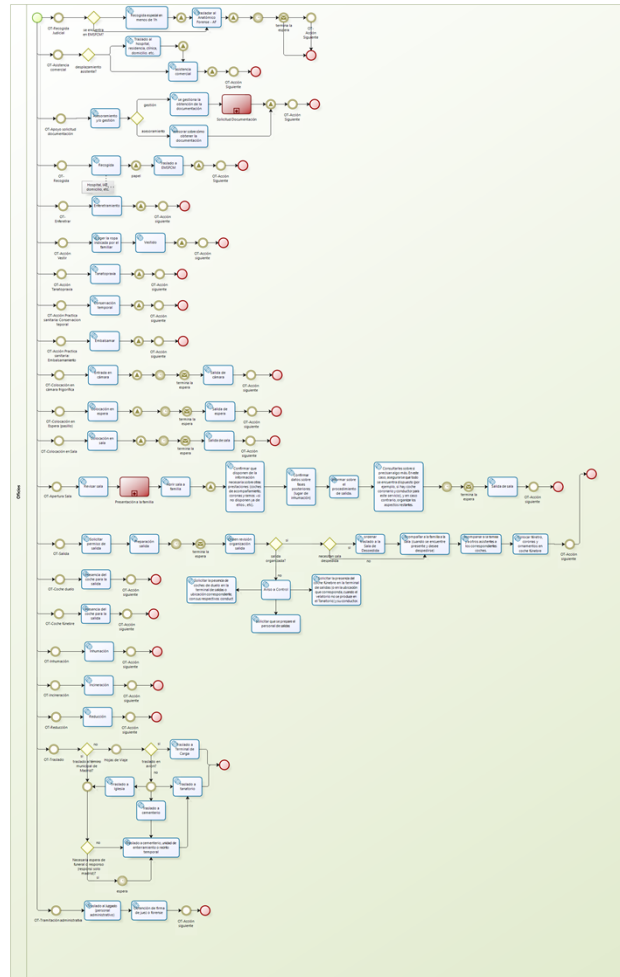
Oficios

OT-Recogida cadáver
se encuentra en ESPERA?
Recogida espera en menos de 1h
Transferir al Anatómico Forense - AF
termina la espera
OT-Acción Siguiente

OT-Asistencia comercial
desplazamiento asistente?
Traslado al Hospital, residencia, último domicilio, etc.
Asistencia comercial
OT-Acción Siguiente

OT-Apoyo solicitud documentación
Asesoramiento y/o gestión
gestión
La gestiona la obtención de la documentación
Solicitud Documentación
asesoramiento
Asesorar sobre cómo obtener la documentación
OT-Acción Siguiente

OT-Recogida
Recogida
Hospital, AF, domicilio, etc.
papel
Traslado a DESTINO
OT-Acción Siguiente

OT-Enfermar
Enfermamiento
OT-Acción siguiente

OT-Acción tasin
Recoger la ropa traslado por el familiar
Vestido
OT-Acción siguiente

OT-Acción Tanatopraxia
Tanatopraxia
OT-Acción siguiente

OT-Acción Practica sanitaria Conservación temporal
Conservación temporal
OT-Acción siguiente

OT-Acción Practica sanitaria Embalsamamiento
Embalsamar
OT-Acción siguiente

OT-Colocación en cámara frigorífica
Entrada en cámara
termina la espera
Salida de cámara
OT-Acción siguiente

OT-Colocación en Espera (sanitio)
Colocación en espera
termina la espera
Salida de espera
OT-Acción siguiente

OT-Colocación en Sala
Colocación en sala
termina la espera
Salida de sala
OT-Acción siguiente

OT-Apertura Sala
Revisar sala
Presentación a la familia
Abrir sala a familia
Confirmar que disponen de la información necesaria sobre otras prestaciones (coches de acompañamiento, coronas y demás, ya se disponen ya de ellos, etc).
Confirmar datos sobre fases posteriores (lugar de inhumación)
Informar sobre el procedimiento de salida
Consultarles sobre si precisan algo más. En este caso, asegurarse que todo se encuentra dispuesto (por ejemplo, si hay coche contratado y conductor para este servicio, y en caso contrario, organizar los aspectos logísticos)
termina la espera
Cierre de sala
OT-Acción siguiente

OT-Salida
Controlar permiso de salida
Preparación salida
termina la espera
Aviso revisión organización salida
salida organizada?
si
necesitan sala despedida
Traslado a la Sala de Despedida
Acompañar a la familia a sala (cuando se encuentre presente y desee despedirse)
Acompañar a la familia al vehículo acordado a los correspondientes coches
Conducir féretro, coronas y ornamentos en coche fúnebre
OT-Acción siguiente
no
Aviso a Control
Solicitar la presencia de cortes de duelo en la terminal de salida o ubicación correspondiente, con sus respectivos conductores
Solicitar la presencia del coche fúnebre en la terminal de salidas o en la ubicación que corresponda cuando el cadáver no se procese en el Tanatorio y su correlación
Informar que se procesa el personal de salida

OT-Coche duelo
Asistencia del coche para la salida
OT-Acción siguiente

OT-Coche fúnebre
Asistencia del coche para la salida
OT-Acción siguiente

OT-Inhumación
Inhumación
OT-Acción siguiente

OT-Incineración
Incineración
OT-Acción siguiente

OT-Reducción
Reducción
OT-Acción siguiente

OT-Traslado
traslado entierras municipal de Madrid?
Hoja del Viaje
traslado en avión?
Traslado a terminal de carga
Traslado a Iglesia
Traslado a tanatorio
Traslado a cementerio
Traslado a cementerio y entrada de enterramiento o recibo temporal
Necesaria espera de féretro! (espacios (tránsito corto traslado)?
espera
si
no

OT-Tramitación administrativa
Entrada el agente personal administrativo
Recepción de firma del juez y forense
OT-Acción siguiente